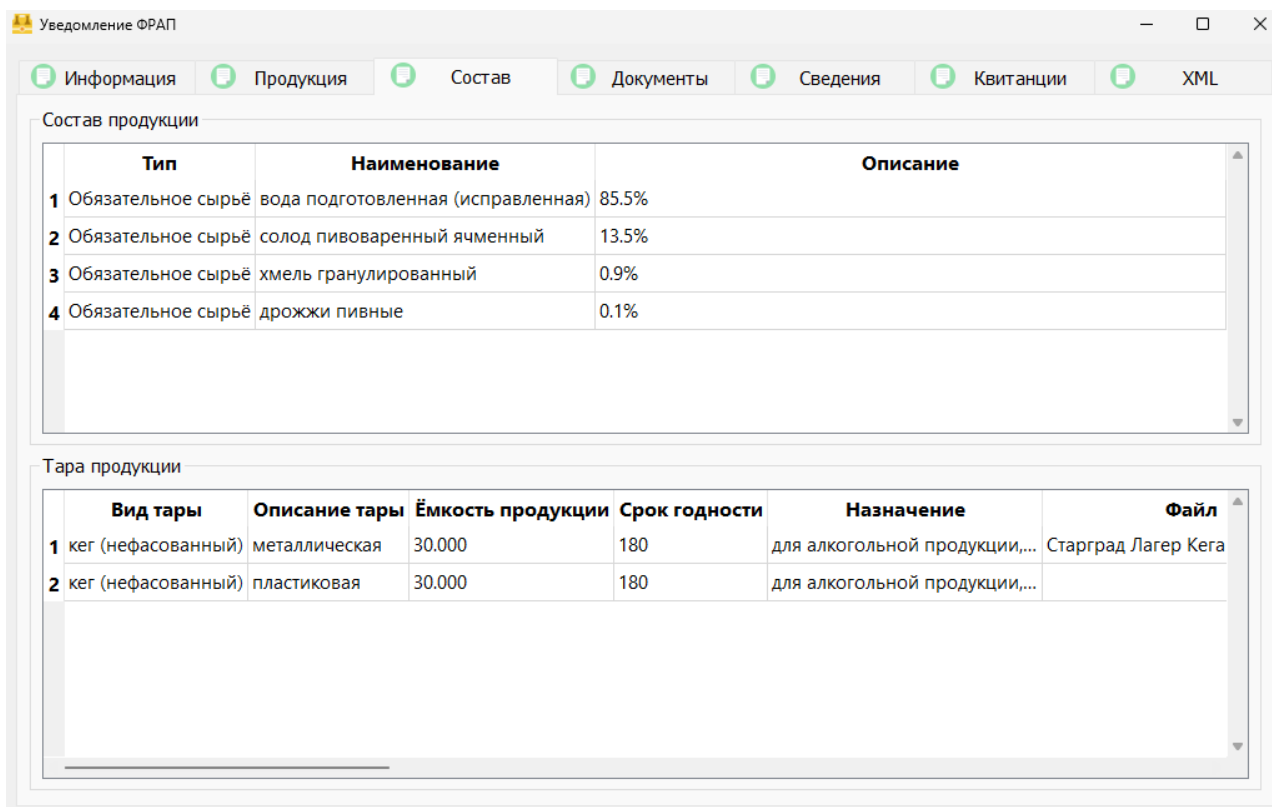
Уведомление ФРАП

Информация | Продукция | Состав | Документы | Сведения | Квитанции | XML

Состав продукции

| | Тип | Наименование | Описание |
|---|---|---|---|
| 1 | Обязательное сырьё | вода подготовленная (исправленная) | 85.5% |
| 2 | Обязательное сырьё | солод пивоваренный ячменный | 13.5% |
| 3 | Обязательное сырьё | хмель гранулированный | 0.9% |
| 4 | Обязательное сырьё | дрожжи пивные | 0.1% |

Тара продукции

| | Вид тары | Описание тары | Ёмкость продукции | Срок годности | Назначение | Файл |
|---|---|---|---|---|---|---|
| 1 | кег (нефасованный) | металлическая | 30.000 | 180 | для алкогольной продукции,... | Старград Лагер Кега |
| 2 | кег (нефасованный) | пластиковая | 30.000 | 180 | для алкогольной продукции,... | |